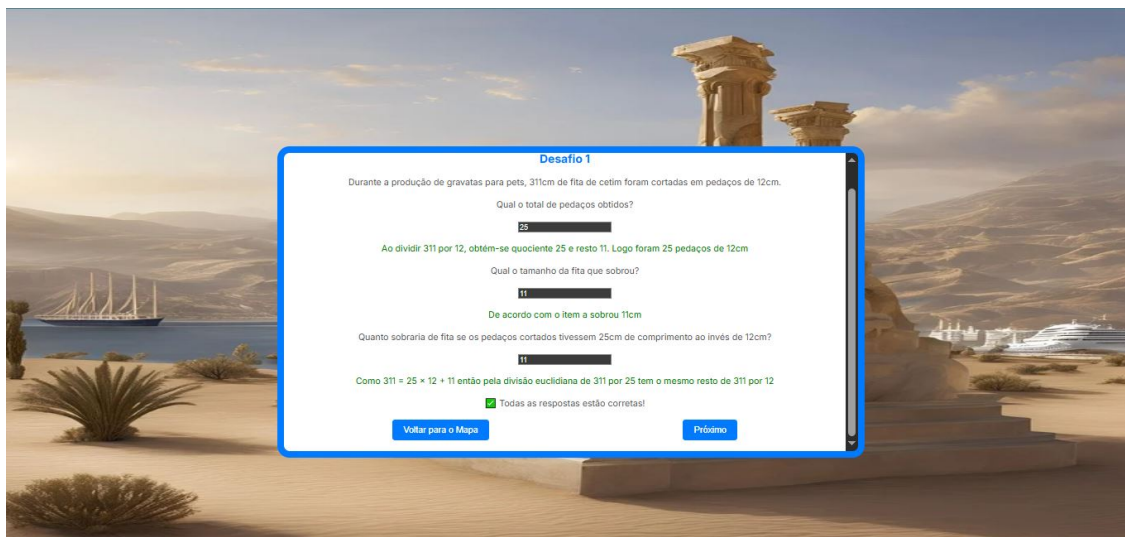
Desafio 1

Durante a produção de gravatas para pets, 311cm de fita de cetim foram cortadas em pedaços de 12cm.

Qual o total de pedaços obtidos?

25

Ao dividir 311 por 12, obtém-se quociente 25 e resto 11. Logo foram 25 pedaços de 12cm

Qual o tamanho da fita que sobrou?

11

De acordo com o item a sobrou 11cm

Quanto sobraria de fita se os pedaços cortados tivessem 25cm de comprimento ao invés de 12cm?

11

Como $311 = 25 \times 12 + 11$ então pela divisão euclidiana de 311 por 25 tem o mesmo resto de 311 por 12

Todas as respostas estão corretas!

Voltar para o Mapa

Próximo